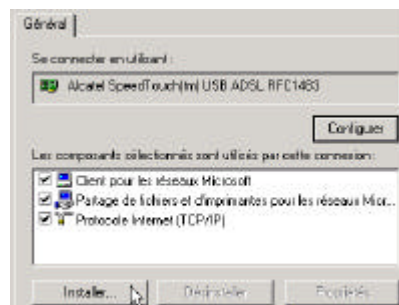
Général

Se connecter en utilisant :

Alcatel SpeedTouch(tm) USB ADSL RFC1483

Configurer

Les composants sélectionnés sont utilisés par cette connexion :

Client pour les réseaux Microsoft
Partage de fichiers et d'imprimantes pour les réseaux Micr...
Protocole Internet (TCP/IP)

Installer... Désinstaller Propriétés